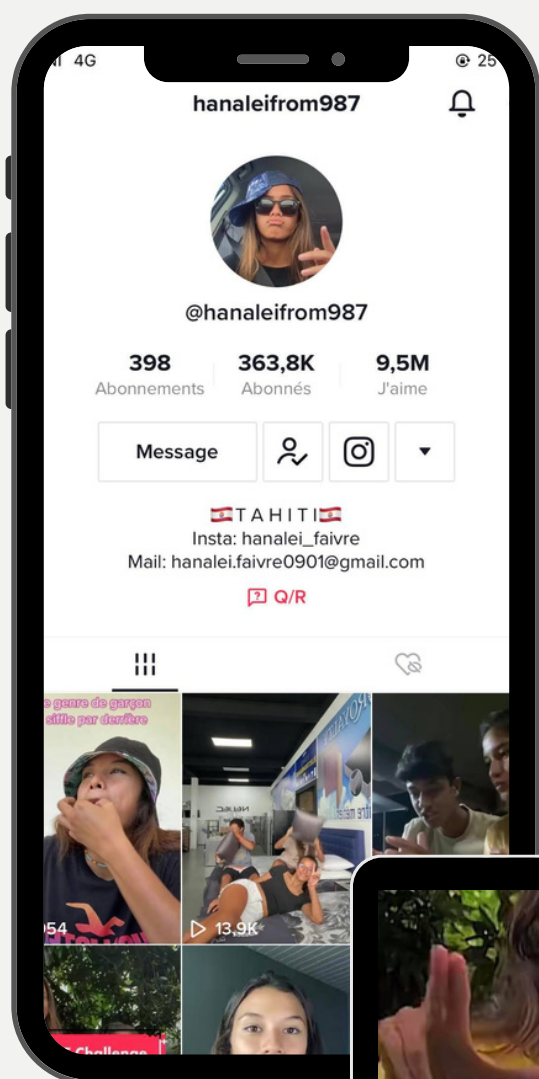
4G

25

hanaleifrom987

@hanaleifrom987

398
Abonnements

363,8K
Abonnés

9,5M
J'aime

Message

🇵🇫 T A H I T I 🇵🇫
Insta: hanalei_faivre
Mail: hanalei.faivre0901@gmail.com

Q/R

e genre de garçon
siffle par derrière

954

13,9K

Challenge